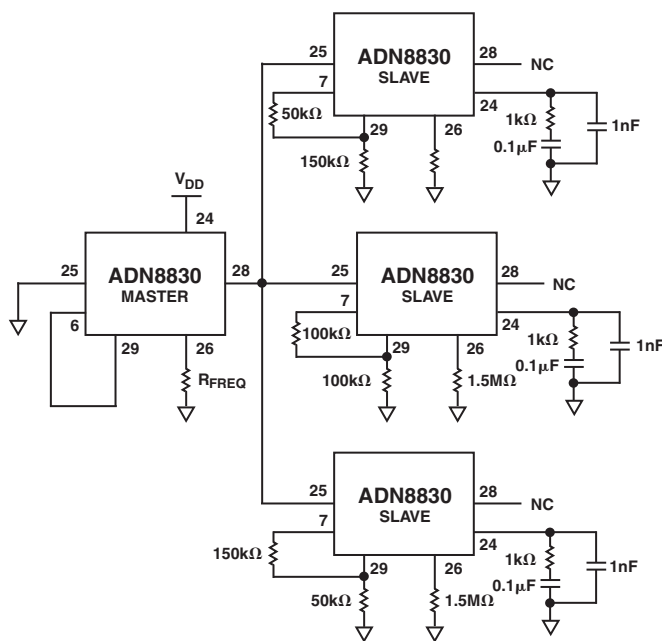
ADN8830
SLAVE
25
28
NC
7
50kΩ
24
29
26
1kΩ
1nF
150kΩ
0.1μF

$V_{DD}$
24
ADN8830
MASTER
25
28
6
29
26
$R_{FREQ}$

ADN8830
SLAVE
25
28
NC
7
100kΩ
24
29
26
1kΩ
1nF
100kΩ
1.5MΩ
0.1μF

ADN8830
SLAVE
25
28
NC
7
150kΩ
24
29
26
1kΩ
1nF
50kΩ
1.5MΩ
0.1μF